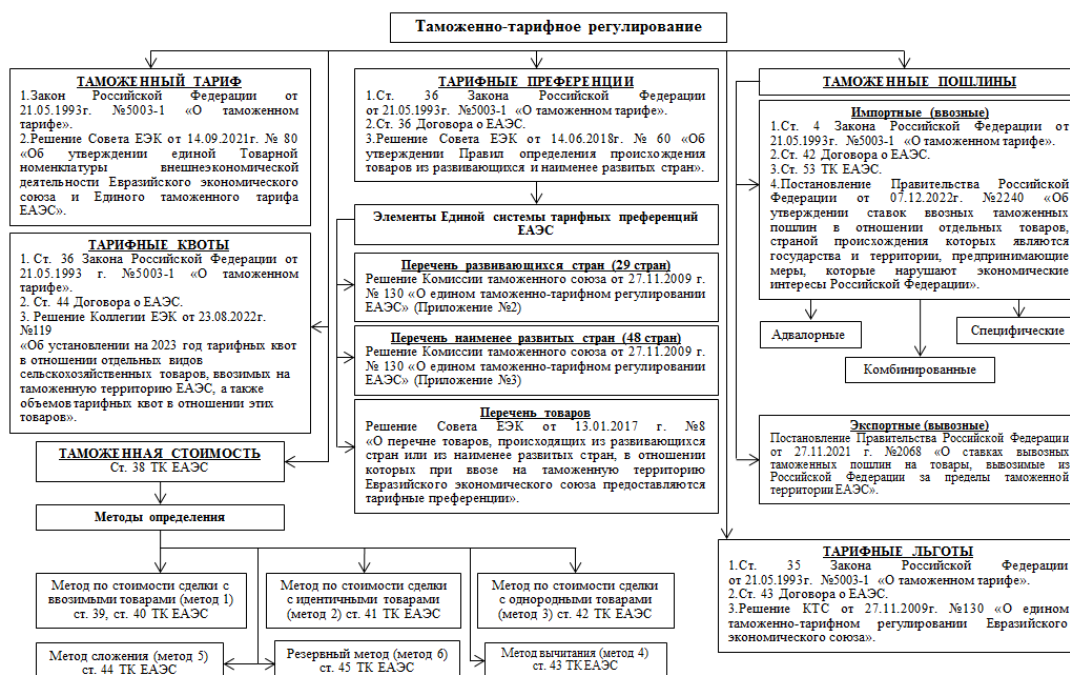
Таможенно-тарифное регулирование

ТАМОЖЕННЫЙ ТАРИФ
1.Закон Российской Федерации от 21.05.1993г. №5003-1 «О таможенном тарифе».
2.Решение Совета ЕЭК от 14.09.2021г. № 80 «Об утверждении единой Товарной номенклатуры внешнеэкономической деятельности Евразийского экономического союза и Единого таможенного тарифа ЕАЭС».

ТАРИФНЫЕ КВОТЫ
1. Ст. 36 Закона Российской Федерации от 21.05.1993 г. №5003-1 «О таможенном тарифе».
2. Ст. 44 Договора о ЕАЭС.
3. Решение Коллегии ЕЭК от 23.08.2022г. №119
«Об установлении на 2023 год тарифных квот в отношении отдельных видов сельскохозяйственных товаров, ввозимых на таможенную территорию ЕАЭС, а также объемов тарифных квот в отношении этих товаров».

ТАМОЖЕННАЯ СТОИМОСТЬ
Ст. 38 ТК ЕАЭС

Методы определения

Метод по стоимости сделки с ввозимыми товарами (метод 1) ст. 39, ст. 40 ТК ЕАЭС

Метод по стоимости сделки с идентичными товарами (метод 2) ст. 41 ТК ЕАЭС

Метод по стоимости сделки с однородными товарами (метод 3) ст. 42 ТК ЕАЭС

Метод сложения (метод 5) ст. 44 ТК ЕАЭС

Резервный метод (метод 6) ст. 45 ТК ЕАЭС

Метод вычитания (метод 4) ст. 43 ТК ЕАЭС

ТАРИФНЫЕ ПРЕФЕРЕНЦИИ
1.Ст. 36 Закона Российской Федерации от 21.05.1993г. №5003-1 «О таможенном тарифе».
2.Ст. 36 Договора о ЕАЭС.
3.Решение Совета ЕЭК от 14.06.2018г. № 60 «Об утверждении Правил определения происхождения товаров из развивающихся и наименее развитых стран».

Элементы Единой системы тарифных преференций ЕАЭС

Перечень развивающихся стран (29 стран)
Решение Комиссии таможенного союза от 27.11.2009 г. № 130 «О едином таможенно-тарифном регулировании ЕАЭС» (Приложение №2)

Перечень наименее развитых стран (48 стран)
Решение Комиссии таможенного союза от 27.11.2009 г. № 130 «О едином таможенно-тарифном регулировании ЕАЭС» (Приложение №3)

Перечень товаров
Решение Совета ЕЭК от 13.01.2017 г. №8 «О перечне товаров, происходящих из развивающихся стран или из наименее развитых стран, в отношении которых при ввозе на таможенную территорию Евразийского экономического союза предоставляются тарифные преференции».

ТАМОЖЕННЫЕ ПОШЛИНЫ

Импортные (ввозные)
1.Ст. 4 Закона Российской Федерации от 21.05.1993г. №5003-1 «О таможенном тарифе».
2.Ст. 42 Договора о ЕАЭС.
3.Ст. 53 ТК ЕАЭС.
4.Постановление Правительства Российской Федерации от 07.12.2022г. №2240 «Об утверждении ставок ввозных таможенных пошлин в отношении отдельных товаров, страной происхождения которых являются государства и территории, предпринимающие меры, которые нарушают экономические интересы Российской Федерации».

Адвалорные

Специфические

Комбинированные

Экспортные (вывозные)
Постановление Правительства Российской Федерации от 27.11.2021 г. №2068 «О ставках вывозных таможенных пошлин на товары, вывозимые из Российской Федерации за пределы таможенной территории ЕАЭС».

ТАРИФНЫЕ ЛЬГОТЫ
1.Ст. 35 Закона Российской Федерации от 21.05.1993г. №5003-1 «О таможенном тарифе».
2.Ст. 43 Договора о ЕАЭС.
3.Решение КТС от 27.11.2009г. №130 «О едином таможенно-тарифном регулировании Евразийского экономического союза».